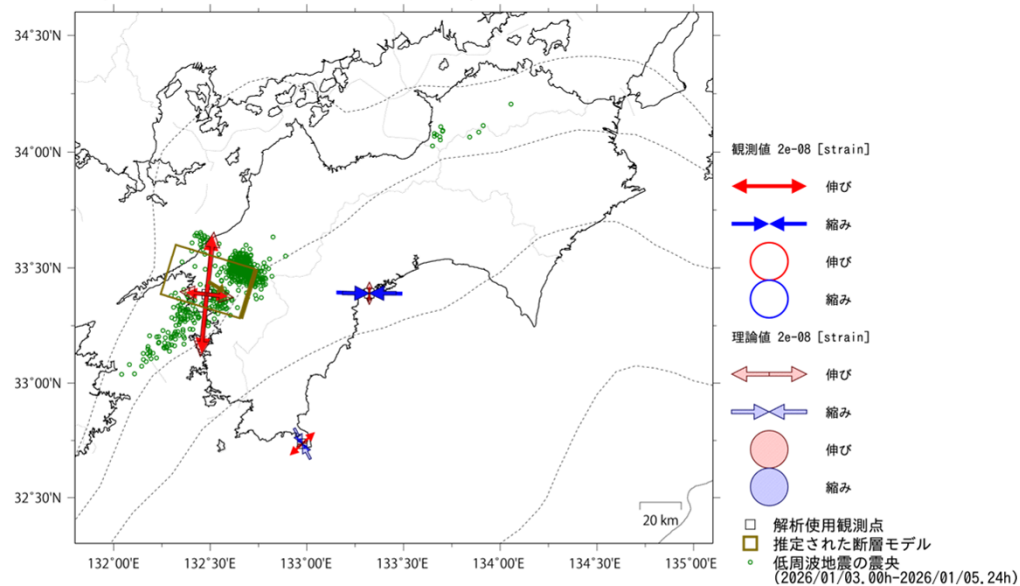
34°30'N
34°00'N
33°30'N
33°00'N
32°30'N
132°00'E
132°30'E
133°00'E
133°30'E
134°00'E
134°30'E
135°00'E
20 km

観測値 2e-08 [strain]
伸び
縮み
伸び
縮み
理論値 2e-08 [strain]
伸び
縮み
伸び
縮み
解析使用観測点
推定された断層モデル
低周波地震の震央
(2026/01/03.00h-2026/01/05.24h)